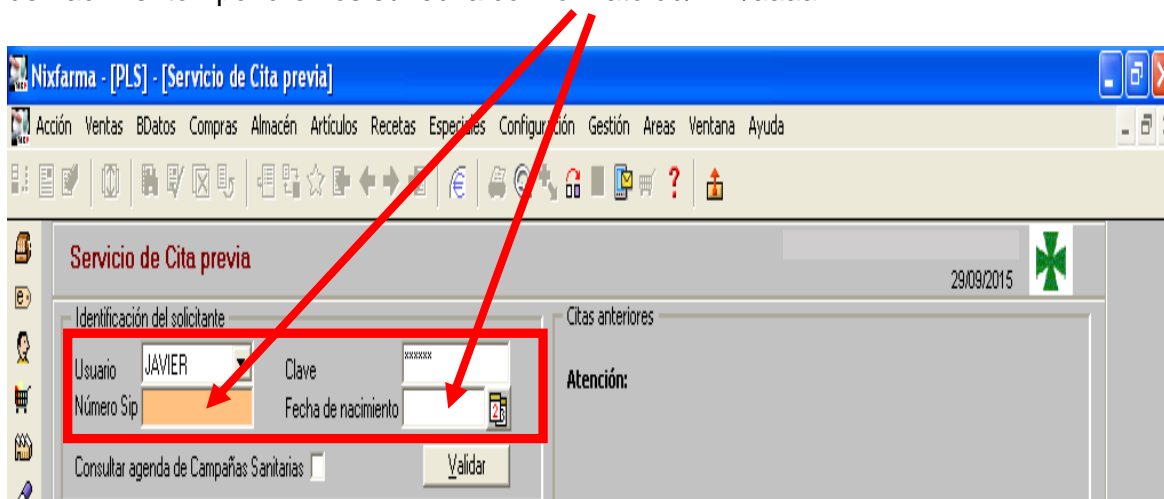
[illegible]

Nixfarma - [PLS] - [Servicio de Cita previa]

Acción Ventas BDatos Compras Almacén Artículos Recetas Especiales Configuración Gestión Areas Ventana Ayuda

Servicio de Cita previa

29/09/2015

Identificación del solicitante

Usuario JAVIER

Clave xxxxxx

Número Sip

Fecha de nacimiento

Consultar agenda de Campañas Sanitarias

Validar

Citas anteriores

Atención: